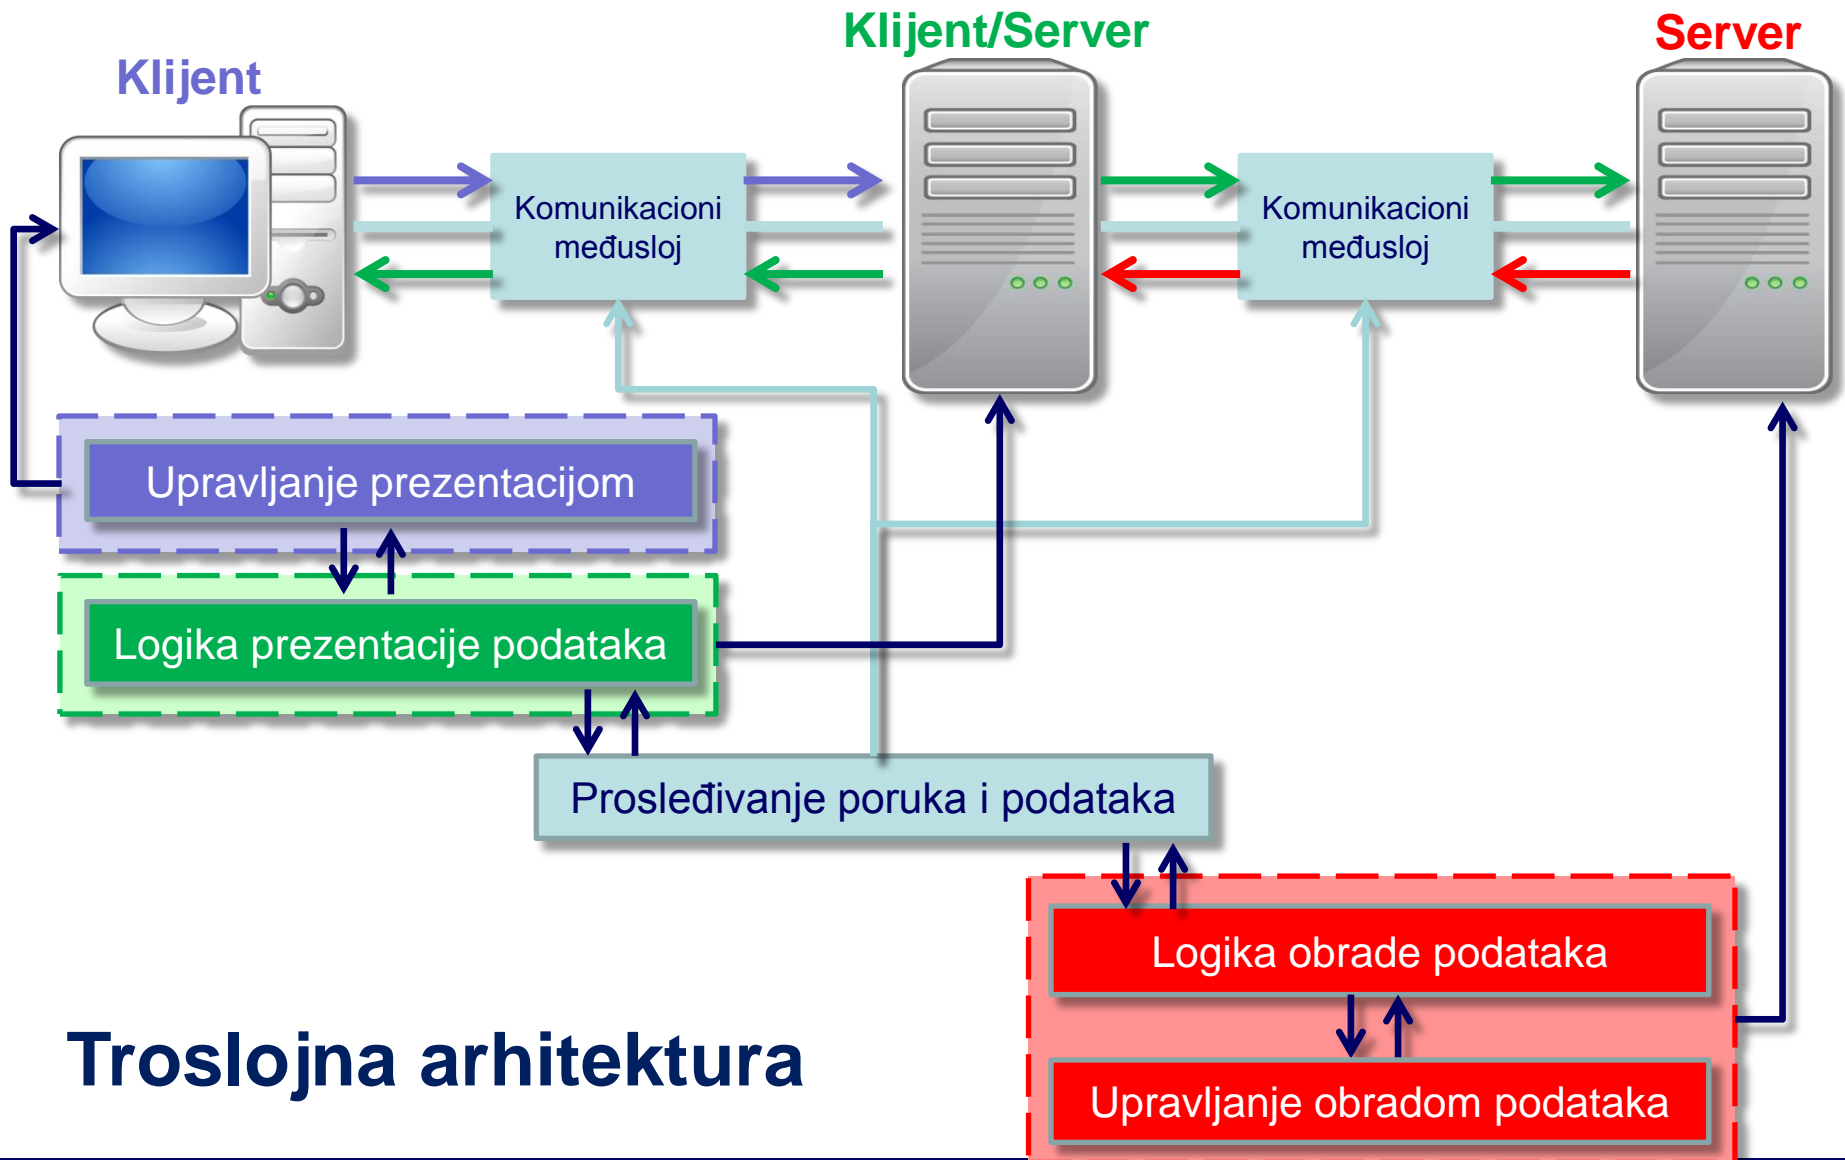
Klijent

Klijent/Server

Server

Komunikacioni međusloj

Komunikacioni međusloj

Upravljanje prezentacijom

Logika prezentacije podataka

Prosleđivanje poruka i podataka

Logika obrade podataka

Upravljanje obradom podataka

Troslojna arhitektura